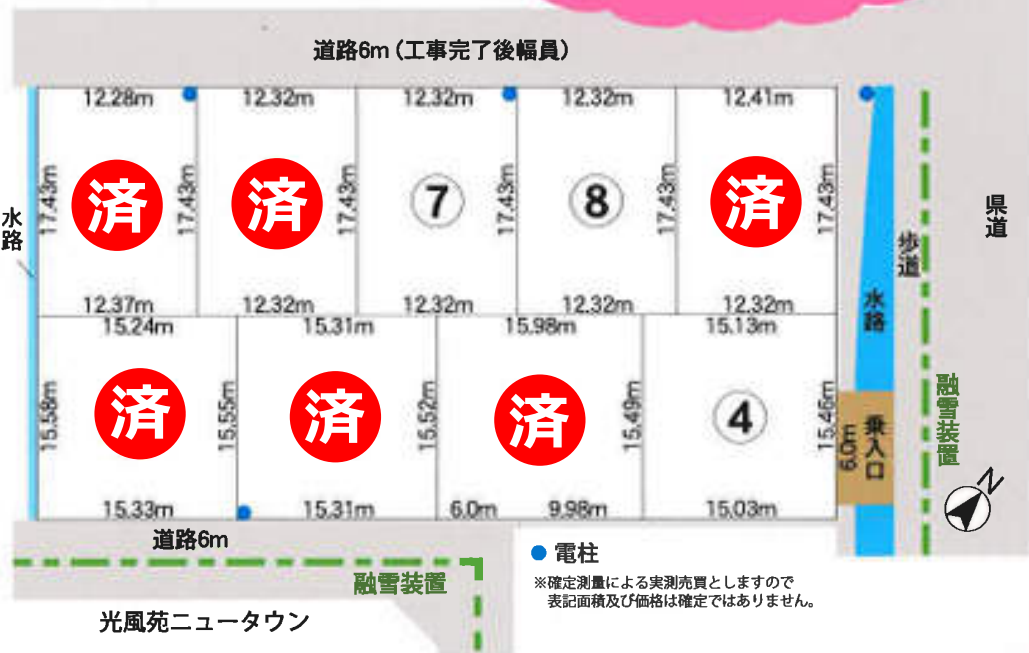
道路6m (工事完了後幅員)

12.28m 12.32m 12.32m 12.32m 12.41m

17.43m 済 17.43m 済 17.43m ⑦ 17.43m ⑧ 17.43m 済 17.43m

12.37m 12.32m 12.32m 12.32m 12.32m

水路

県道

歩道

水路

15.24m 15.31m 15.98m 15.13m

15.58m 済 15.55m 済 15.52m 済 15.49m ④ 15.46m

乗入口 6.0m

融雪装置

15.33m 15.31m 6.0m 9.98m 15.03m

N

道路6m

● 電柱

※確定測量による実測売買としますので
表記面積及び価格は確定ではありません。

融雪装置

光風苑ニュータウン